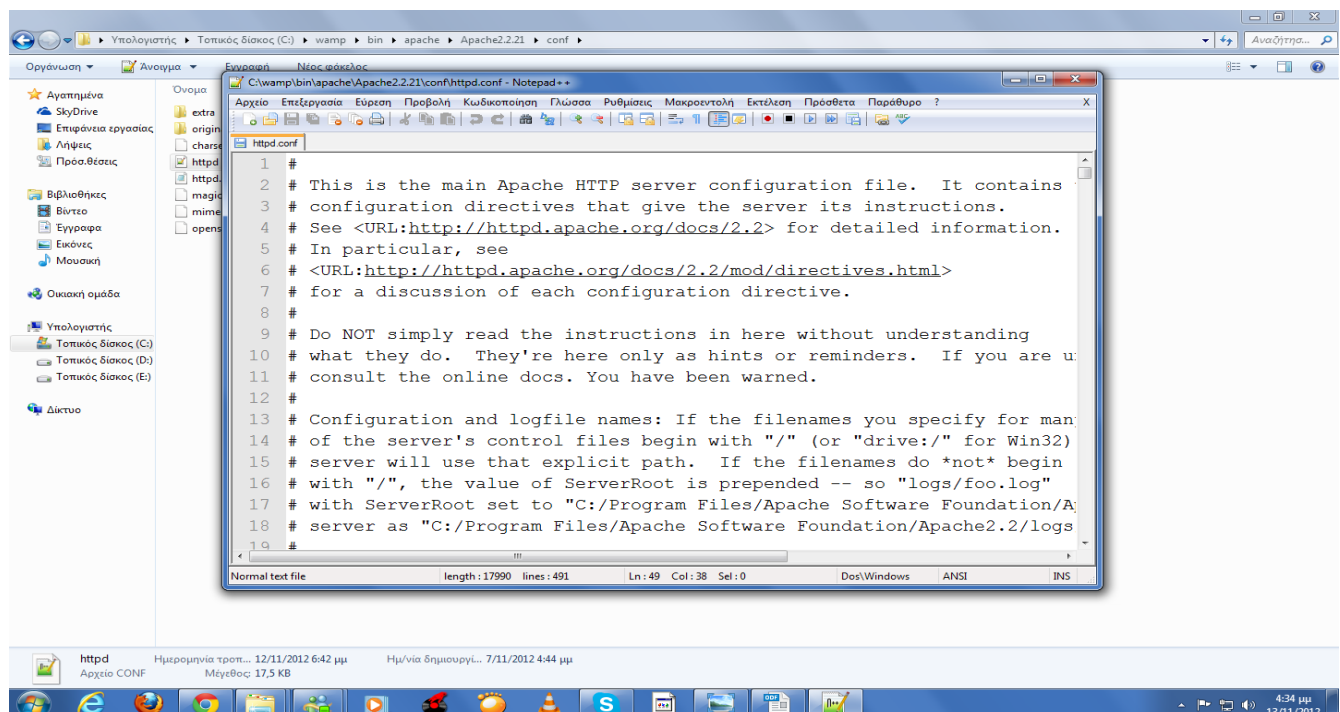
Υπολογιστής ▸ Τοπικός δίσκος (C:) ▸ wamp ▸ bin ▸ apache ▸ Apache2.2.21 ▸ conf ▸

Αναζήτηση...

Οργάνωση ▾ Άνοιγμα ▾ Εγγραφή Νέος φάκελος

Αγαπημένα
SkyDrive
Επιφάνεια εργασίας
Λήψεις
Πρόσ.θέσεις

Βιβλιοθήκες
Βίντεο
Έγγραφα
Εικόνες
Μουσική

Οικιακή ομάδα

Υπολογιστής
Τοπικός δίσκος (C:)
Τοπικός δίσκος (D:)
Τοπικός δίσκος (E:)

Δίκτυο

Όνομα
extra
origin
charse
httpd
httpd.
magic
mime
opens

C:\wamp\bin\apache\Apache2.2.21\conf\httpd.conf - Notepad++

Αρχείο Επεξεργασία Εύρεση Προβολή Κωδικοποίηση Γλώσσα Ρυθμίσεις Μακροεντολή Εκτέλεση Πρόσθετα Παράθυρο ? X

httpd.conf

1 #
2 # This is the main Apache HTTP server configuration file. It contains
3 # configuration directives that give the server its instructions.
4 # See <URL:http://httpd.apache.org/docs/2.2> for detailed information.
5 # In particular, see
6 # <URL:http://httpd.apache.org/docs/2.2/mod/directives.html>
7 # for a discussion of each configuration directive.
8 #
9 # Do NOT simply read the instructions in here without understanding
10 # what they do. They're here only as hints or reminders. If you are u
11 # consult the online docs. You have been warned.
12 #
13 # Configuration and logfile names: If the filenames you specify for man
14 # of the server's control files begin with "/" (or "drive:/" for Win32)
15 # server will use that explicit path. If the filenames do *not* begin
16 # with "/", the value of ServerRoot is prepended -- so "logs/foo.log"
17 # with ServerRoot set to "C:/Program Files/Apache Software Foundation/A
18 # server as "C:/Program Files/Apache Software Foundation/Apache2.2/logs
19 #

Normal text file | length : 17990 lines : 491 | Ln : 49 Col : 38 Sel : 0 | Dos\Windows | ANSI | INS

httpd Ημερομηνία τροπ... 12/11/2012 6:42 μμ Ημ/νία δημιουργί... 7/11/2012 4:44 μμ
Αρχείο CONF Μέγεθος: 17,5 KB

4:34 μμ
12/11/2012